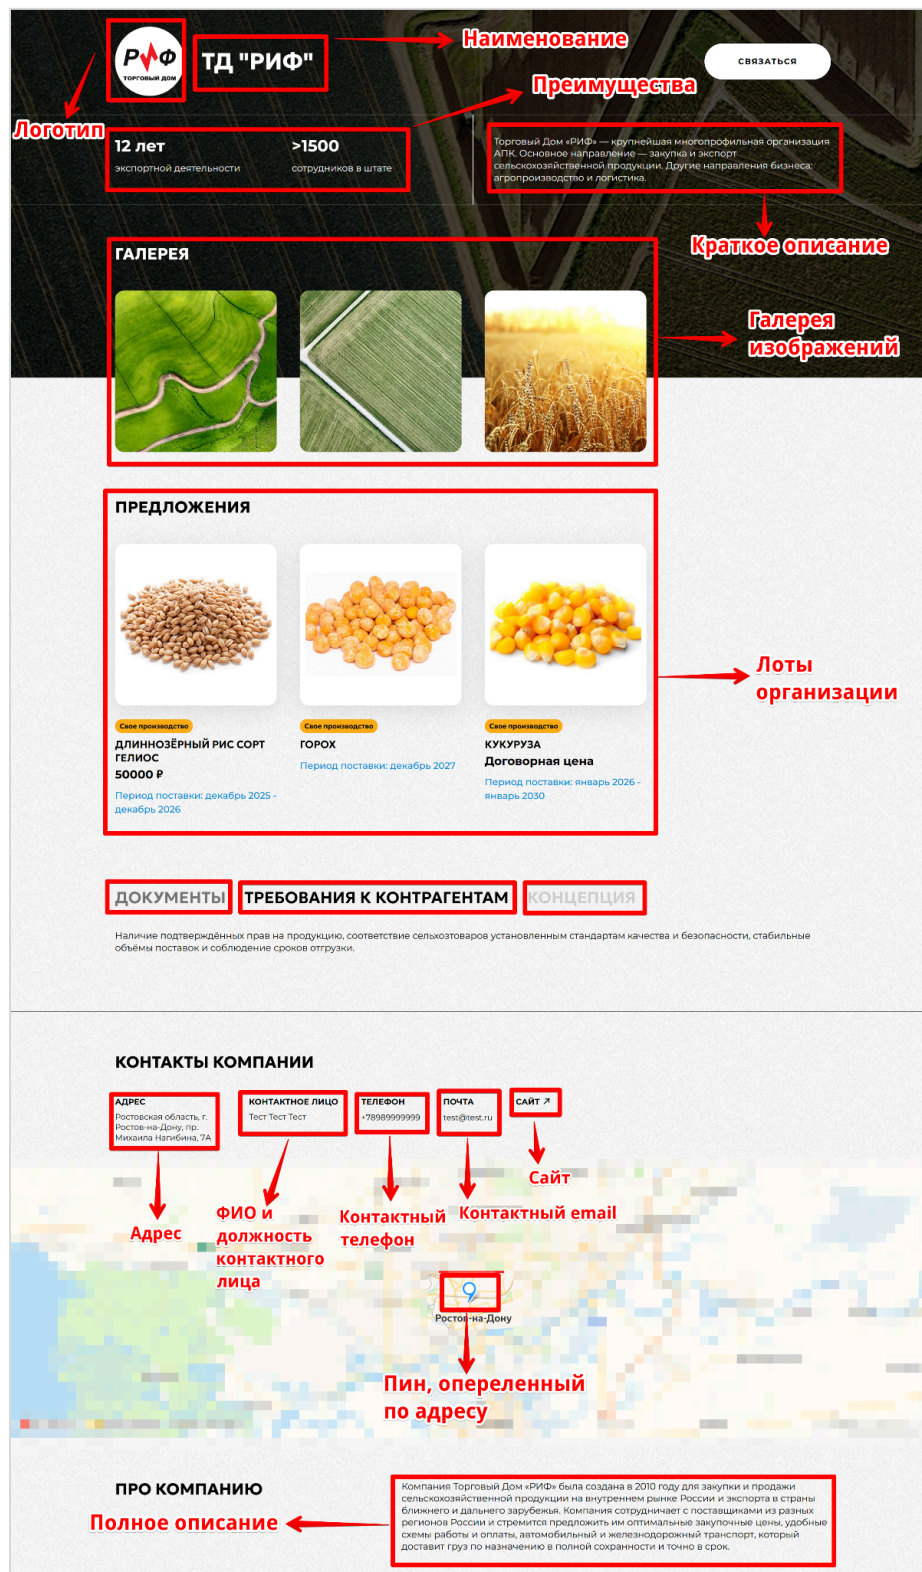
РИФ ТОРГОВЫЙ ДОМ

ТД "РИФ"

Наименование

СВЯЗАТЬСЯ

Преимущества

Логотип

12 лет
экспортной деятельности

>1500
сотрудников в штате

Торговый Дом «РИФ» — крупнейшая многопрофильная организация АПК. Основное направление — закупка и экспорт сельскохозяйственной продукции. Другие направления бизнеса: агропроизводство и логистика.

Краткое описание

ГАЛЕРЕЯ

Галерея изображений

ПРЕДЛОЖЕНИЯ

Свое производство
ДЛИННОЗЁРНЫЙ РИС СОРТ ГЕЛИОС
50000 ₽
Период поставки: декабрь 2025 - декабрь 2026

Свое производство
ГОРОХ
Период поставки: декабрь 2027

Свое производство
КУКУРУЗА
Договорная цена
Период поставки: январь 2026 - январь 2030

Лоты организации

ДОКУМЕНТЫ

ТРЕБОВАНИЯ К КОНТРАГЕНТАМ

КОНЦЕПЦИЯ

Наличие подтверждённых прав на продукцию, соответствие сельхозтоваров установленным стандартам качества и безопасности, стабильные объёмы поставок и соблюдение сроков отгрузки.

КОНТАКТЫ КОМПАНИИ

АДРЕС
Ростовская область, г. Ростов-на-Дону, пр. Михаила Нагибина, 7А

КОНТАКТНОЕ ЛИЦО
Тест Тест Тест

ТЕЛЕФОН
+78989999999

ПОЧТА
test@test.ru

САЙТ ↗

Сайт

Адрес

ФИО и должность контактного лица

Контактный телефон

Контактный email

Ростов-на-Дону

Пин, опеределенный по адресу

ПРО КОМПАНИЮ

Полное описание

Компания Торговый Дом «РИФ» была создана в 2010 году для закупки и продажи сельскохозяйственной продукции на внутреннем рынке России и экспорта в страны ближнего и дальнего зарубежья. Компания сотрудничает с поставщиками из разных регионов России и стремится предложить им оптимальные закупочные цены, удобные схемы работы и оплаты, автомобильный и железнодорожный транспорт, который доставит груз по назначению в полной сохранности и точно в срок.